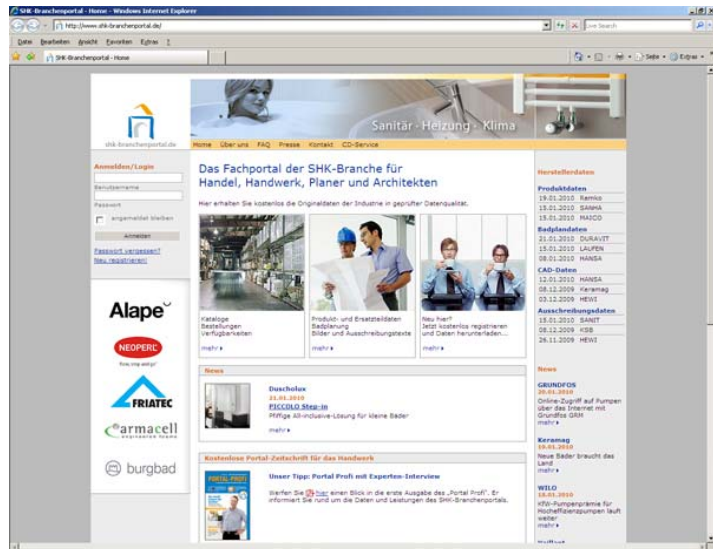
SHK-Branchenportal - Home - Windows Internet Explorer

http://www.shk-branchenportal.de/

Live Search

Datei Bearbeiten Ansicht Favoriten Extras ?

SHK-Branchenportal - Home

Seite Extras

shk-branchenportal.de

Sanitär · Heizung · Klima

Home Über uns FAQ Presse Kontakt CD-Service

Anmelden/Login

Benutzername

Passwort

angemeldet bleiben

Anmelden

Passwort vergessen?
Neu registrieren!

Alape

NEOPERL

FRIATEC

armacell

burgbad

Das Fachportal der SHK-Branche für Handel, Handwerk, Planer und Architekten

Hier erhalten Sie kostenlos die Originaldaten der Industrie in geprüfter Datenqualität.

Kataloge
Bestellungen
Verfügbarkeiten

mehr

Produkt- und Ersatzteildaten
Badplanung
Bilder und Ausschreibungstexte

mehr

Neu hier?
Jetzt kostenlos registrieren und Daten herunterladen...

mehr

News

Duscholux
21.01.2010
PICCOLO Step-in
Pfiffige All-inclusive-Lösung für kleine Bäder

mehr

Kostenlose Portal-Zeitschrift für das Handwerk

PORTAL PROFI

Unser Tipp: Portal Profi mit Experten-Interview

Werfen Sie hier einen Blick in die erste Ausgabe des „Portal Profi". Er informiert Sie rund um die Daten und Leistungen des SHK-Branchenportals.

Herstellerdaten

Produktdaten
19.01.2010 Ramiks
15.01.2010 SANHA
15.01.2010 MASCO

Badplandaten
21.01.2010 DURAVIT
15.01.2010 LAUFEN
08.01.2010 HANSA

CAD-Daten
12.01.2010 HANSA
08.12.2009 Keramag
03.12.2009 HEWI

Ausschreibungsdaten
15.01.2010 SANIT
08.12.2009 KSB
26.11.2009 HEWI

News

GRUNDFOS
20.01.2010
Online-Zugriff auf Pumpen über das Internet mit Grundfos GRM
mehr

Keramag
19.01.2010
Neue Bäder braucht das Land
mehr

WILO
18.01.2010
KfW-Pumpenprämie für Hocheffizienzpumpen läuft weiter
mehr

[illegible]